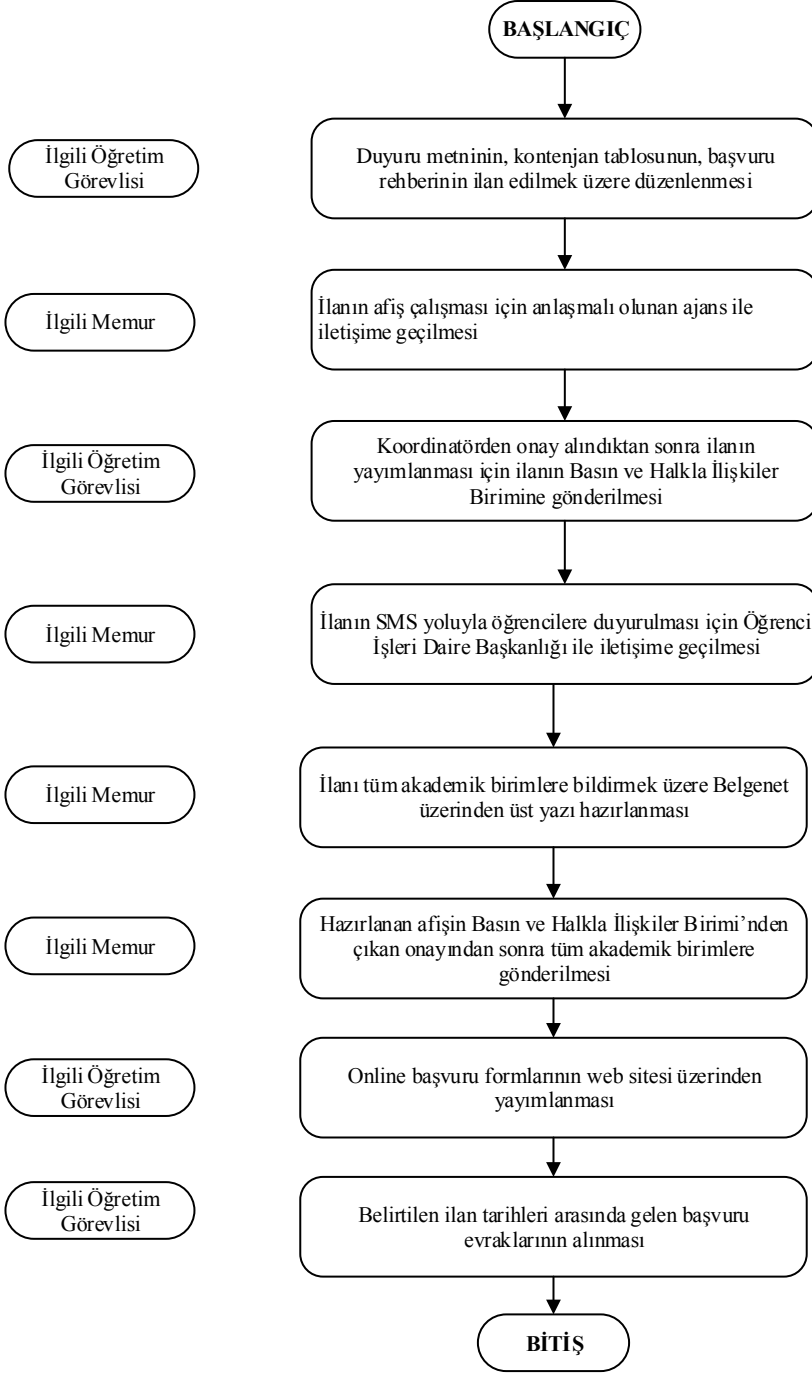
BAŞLANGIÇ

İlgili Öğretim Görevlisi

Duyuru metninin, kontenjan tablosunun, başvuru rehberinin ilan edilmek üzere düzenlenmesi

İlgili Memur

İlanın afiş çalışması için anlaşmalı olunan ajans ile iletişime geçilmesi

İlgili Öğretim Görevlisi

Koordinatörden onay alındıktan sonra ilanın yayımlanması için ilanın Basın ve Halkla İlişkiler Birimine gönderilmesi

İlgili Memur

İlanın SMS yoluyla öğrencilere duyurulması için Öğrenci İşleri Daire Başkanlığı ile iletişime geçilmesi

İlgili Memur

İlanı tüm akademik birimlere bildirmek üzere Belgenet üzerinden üst yazı hazırlanması

İlgili Memur

Hazırlanan afişin Basın ve Halkla İlişkiler Birimi'nden çıkan onayından sonra tüm akademik birimlere gönderilmesi

İlgili Öğretim Görevlisi

Online başvuru formlarının web sitesi üzerinden yayımlanması

İlgili Öğretim Görevlisi

Belirtilen ilan tarihleri arasında gelen başvuru evraklarının alınması

BİTİŞ